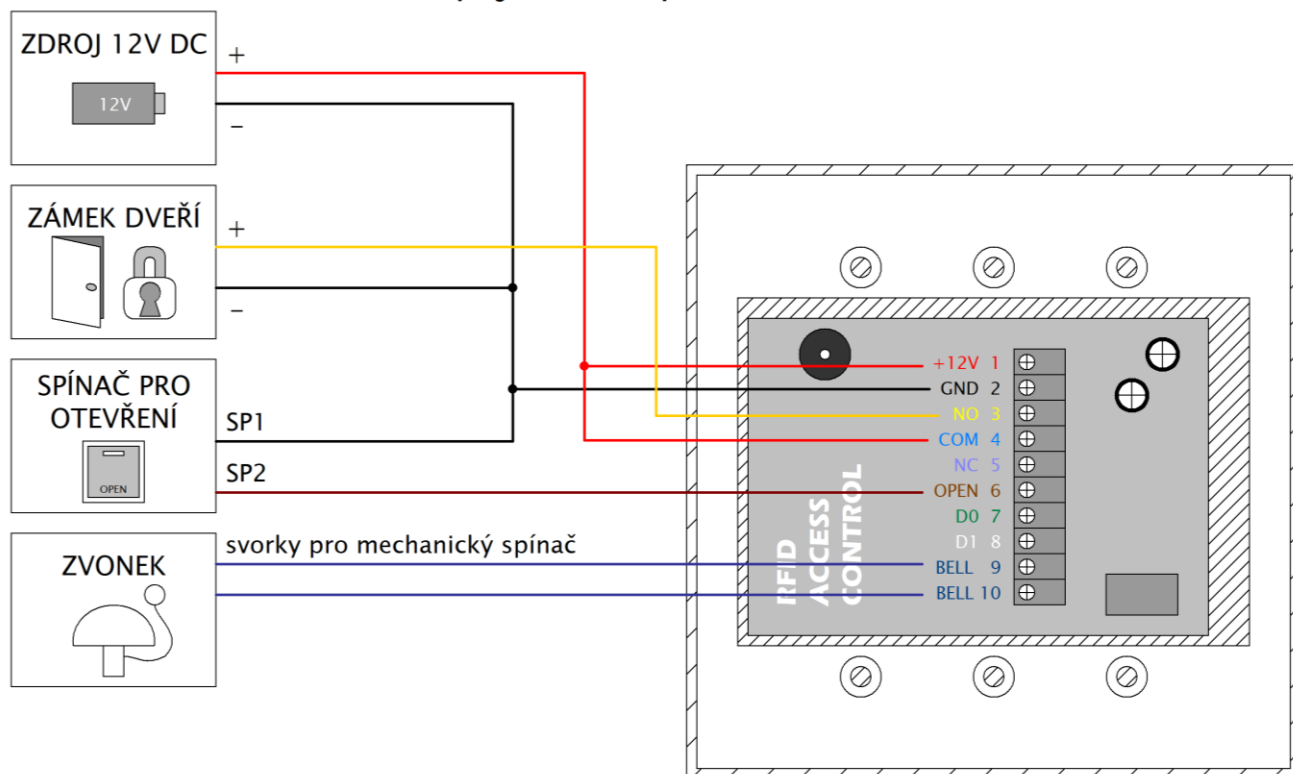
ZDROJ 12V DC

12V

+

–

ZÁMEK DVEŘÍ

+

–

SPÍNAČ PRO OTEVŘENÍ

OPEN

SP1

SP2

ZVONEK

svorky pro mechanický spínač

+12V 1
GND 2
NO 3
COM 4
NC 5
OPEN 6
D0 7
D1 8
BELL 9
BELL 10

RFID ACCESS CONTROL